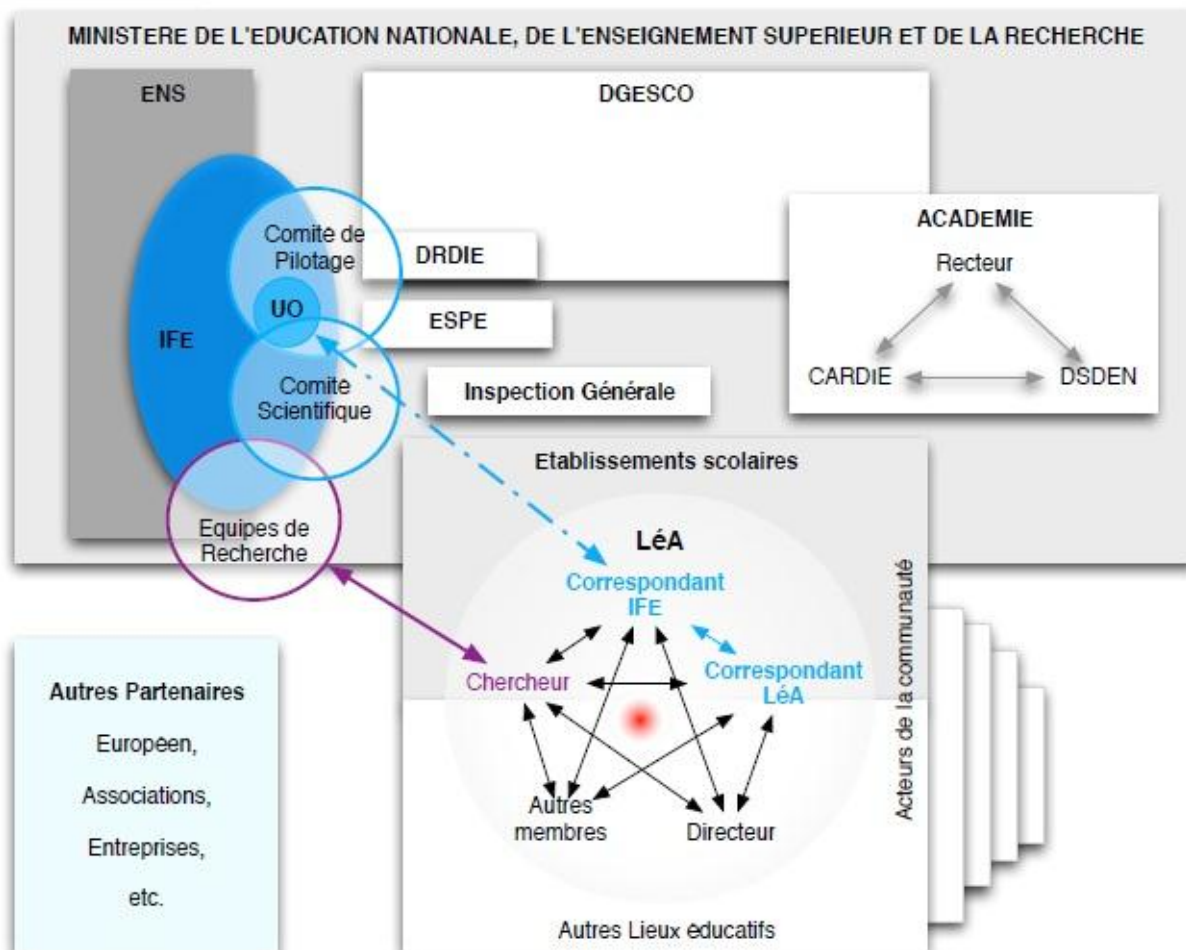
MINISTERE DE L'EDUCATION NATIONALE, DE L'ENSEIGNEMENT SUPERIEUR ET DE LA RECHERCHE

ENS

DGESCO

IFE

Comite de Pilotage

UO

Comite Scientifique

DRDIE

ESPE

Inspection Générale

ACADEMIE

Recteur

CARDIE

DSDEN

Equipes de Recherche

Etablissements scolaires

LéA

Correspondant IFE

Correspondant LéA

Chercheur

Autres membres

Directeur

Acteurs de la communauté

Autres Partenaires

Européen,

Associations,

Entreprises,

etc.

Autres Lieux éducatifs